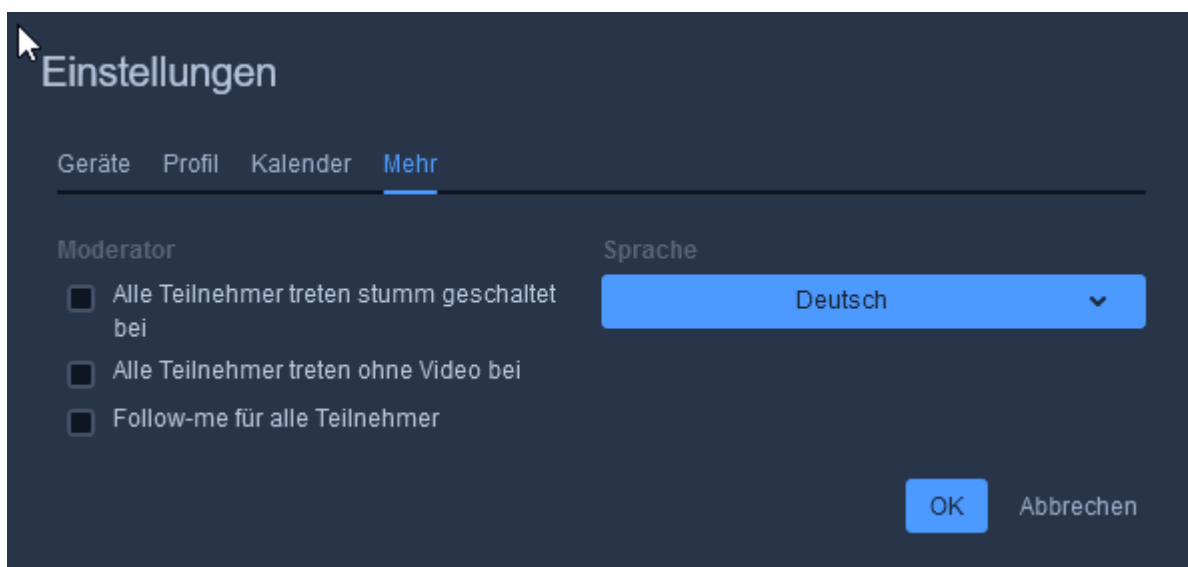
Einstellungen

Geräte Profil Kalender Mehr

Moderator

Alle Teilnehmer treten stumm geschaltet bei

Alle Teilnehmer treten ohne Video bei

Follow-me für alle Teilnehmer

Sprache

Deutsch

OK Abbrechen